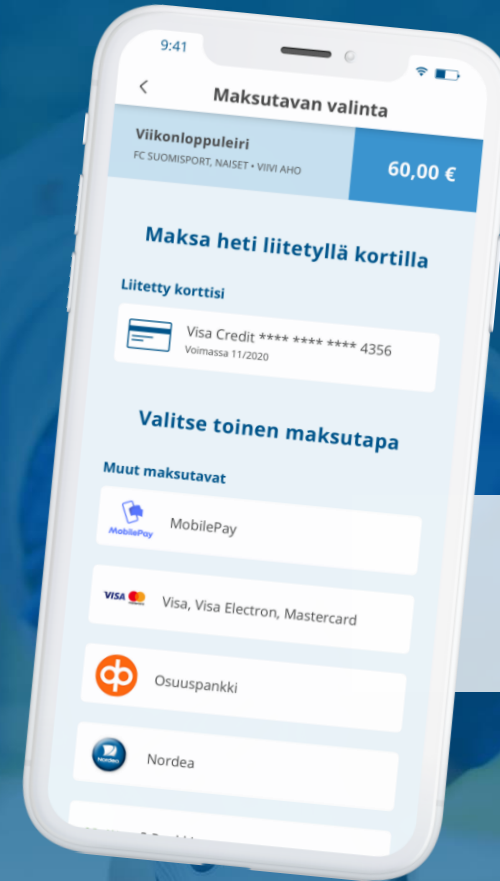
9:41

<

Maksutavan valinta

Viikonloppuleiri
FC SUOMISPORT, NAISET • VIIVI AHO

60,00 €

Maksa heti liitetyllä kortilla

Liitetty korttisi

Visa Credit **** **** **** 4356
Voimassa 11/2020

Valitse toinen maksutapa

Muut maksutavat

MobilePay

MobilePay

VISA

Visa, Visa Electron, Mastercard

Osuuspankki

Nordea

Nordea

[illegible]